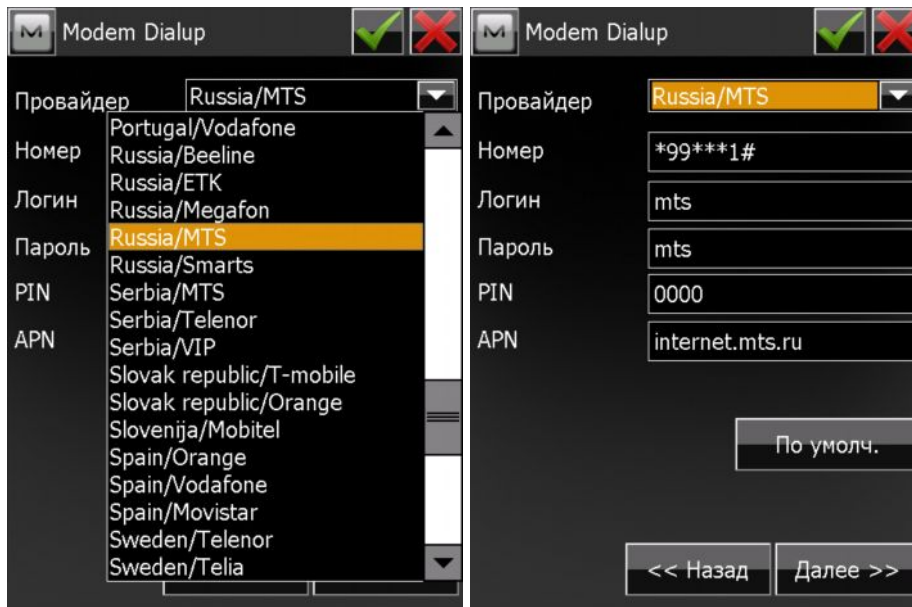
Modem Dialup

Провайдер Russia/MTS

Номер

Логин

Пароль

PIN

APN

Portugal/Vodafone
Russia/Beeline
Russia/ETK
Russia/Megafon
Russia/MTS
Russia/Smarts
Serbia/MTS
Serbia/Telenor
Serbia/VIP
Slovak republic/T-mobile
Slovak republic/Orange
Slovenija/Mobitel
Spain/Orange
Spain/Vodafone
Spain/Movistar
Sweden/Telenor
Sweden/Telia

Modem Dialup

Провайдер Russia/MTS

Номер *99***1#

Логин mts

Пароль mts

PIN 0000

APN internet.mts.ru

По умолч.

<< Назад Далее >>